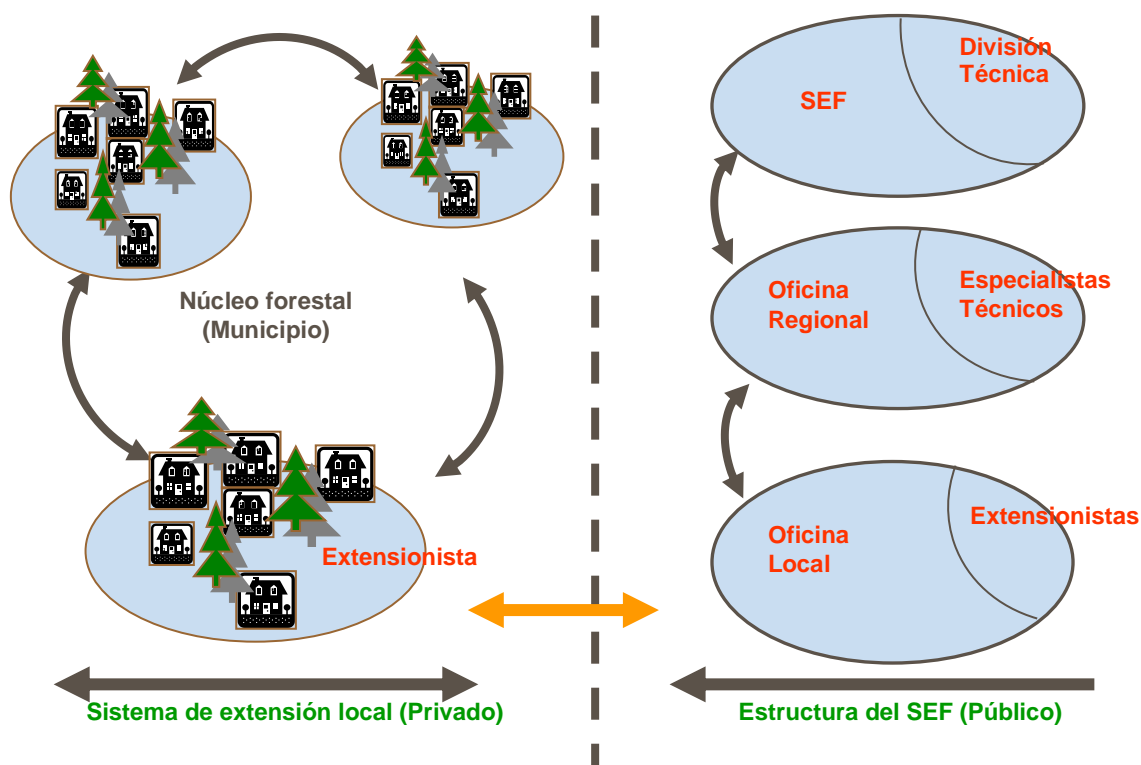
Núcleo forestal
(Municipio)

Extensionista

Sistema de extensión local (Privado)

SEF

División Técnica

Oficina Regional

Especialistas Técnicos

Oficina Local

Extensionistas

Estructura del SEF (Público)